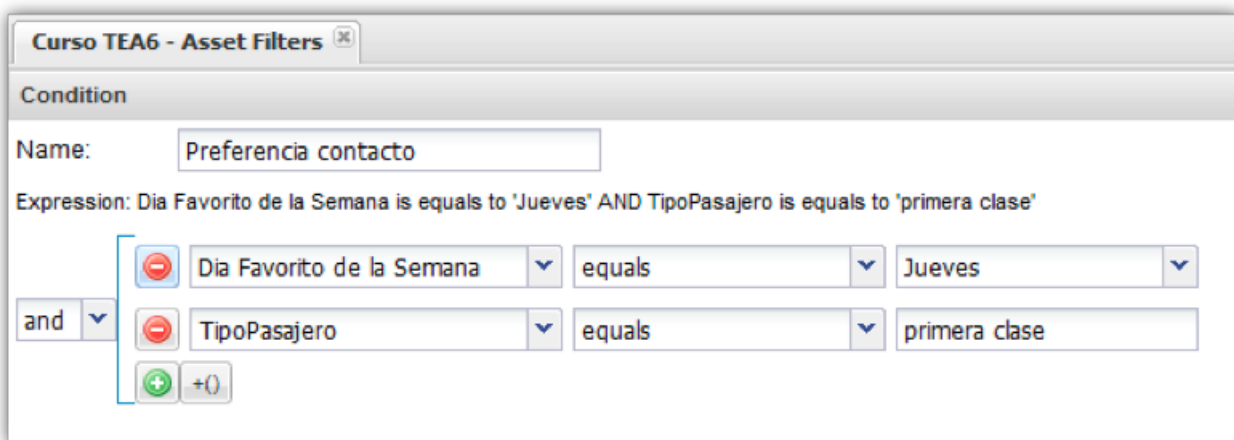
Curso TEA6 - Asset Filters

Condition

Name: Preferencia contacto

Expression: Dia Favorito de la Semana is equals to 'Jueves' AND TipoPasajero is equals to 'primera clase'

and

Dia Favorito de la Semana | equals | Jueves

TipoPasajero | equals | primera clase

+()